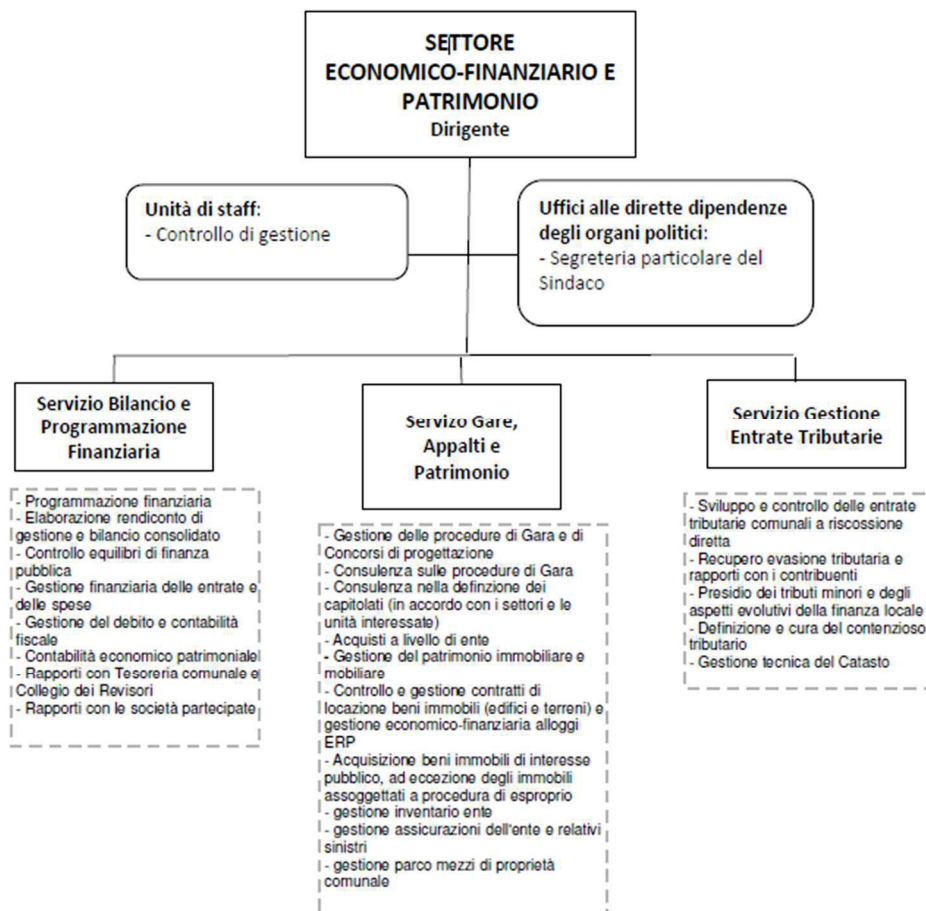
SETTORE ECONOMICO-FINANZIARIO E PATRIMONIO
Dirigente

Unità di staff:
- Controllo di gestione

Uffici alle dirette dipendenze degli organi politici:
- Segreteria particolare del Sindaco

Servizio Bilancio e Programmazione Finanziaria

- Programmazione finanziaria
- Elaborazione rendiconto di gestione e bilancio consolidato
- Controllo equilibri di finanza pubblica
- Gestione finanziaria delle entrate e delle spese
- Gestione del debito e contabilità fiscale
- Contabilità economico patrimoniale
- Rapporti con Tesoreria comunale e Collegio dei Revisori
- Rapporti con le società partecipate

Servizo Gare, Appalti e Patrimonio

- Gestione delle procedure di Gara e di Concorsi di progettazione
- Consulenza sulle procedure di Gara
- Consulenza nella defninzione dei capitolati (in accordo con i settori e le unità interessate)
- Acquisti a livello di ente
- Gestione del patrimonio immobiliare e mobiliare
- Controllo e gestione contratti di locazione beni immobili (edifici e terreni) e gestione economico-finanziaria alloggi ERP
- Acquisizione beni immobili di interesse pubblico, ad eccezione degli immobili assoggettati a procedura di esproprio
- gestione inventario ente
- gestione assicurazioni dell'ente e relativi sinistri
- gestione parco mezzi di proprietà comunale

Servizio Gestione Entrate Tributarie

- Sviluppo e controllo delle entrate tributarie comunali a riscossione diretta
- Recupero evasione tributaria e rapporti con i contribuenti
- Presidio dei tributi minori e degli aspetti evolutivi della finanza locale
- Definizione e cura del contenzioso tributario
- Gestione tecnica del Catasto